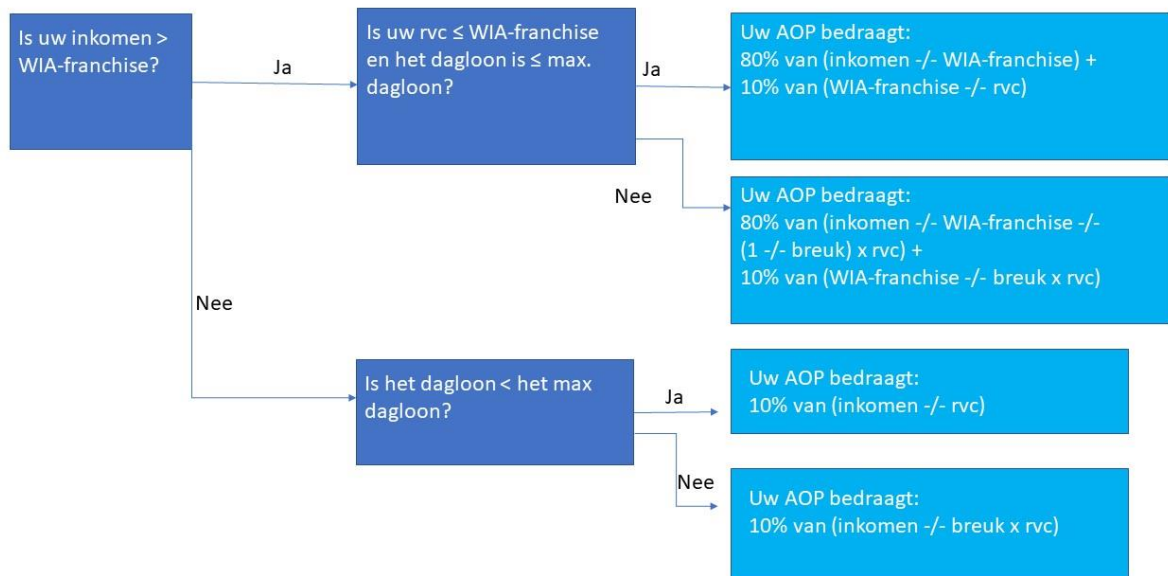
Is uw inkomen > WIA-franchise?

Ja

Is uw rvc ≤ WIA-franchise en het dagloon is ≤ max. dagloon?

Ja

Uw AOP bedraagt:
80% van (inkomen -/- WIA-franchise) +
10% van (WIA-franchise -/- rvc)

Nee

Uw AOP bedraagt:
80% van (inkomen -/- WIA-franchise -/- (1 -/- breuk) x rvc) +
10% van (WIA-franchise -/- breuk x rvc)

Nee

Is het dagloon < het max dagloon?

Ja

Uw AOP bedraagt:
10% van (inkomen -/- rvc)

Nee

Uw AOP bedraagt:
10% van (inkomen -/- breuk x rvc)